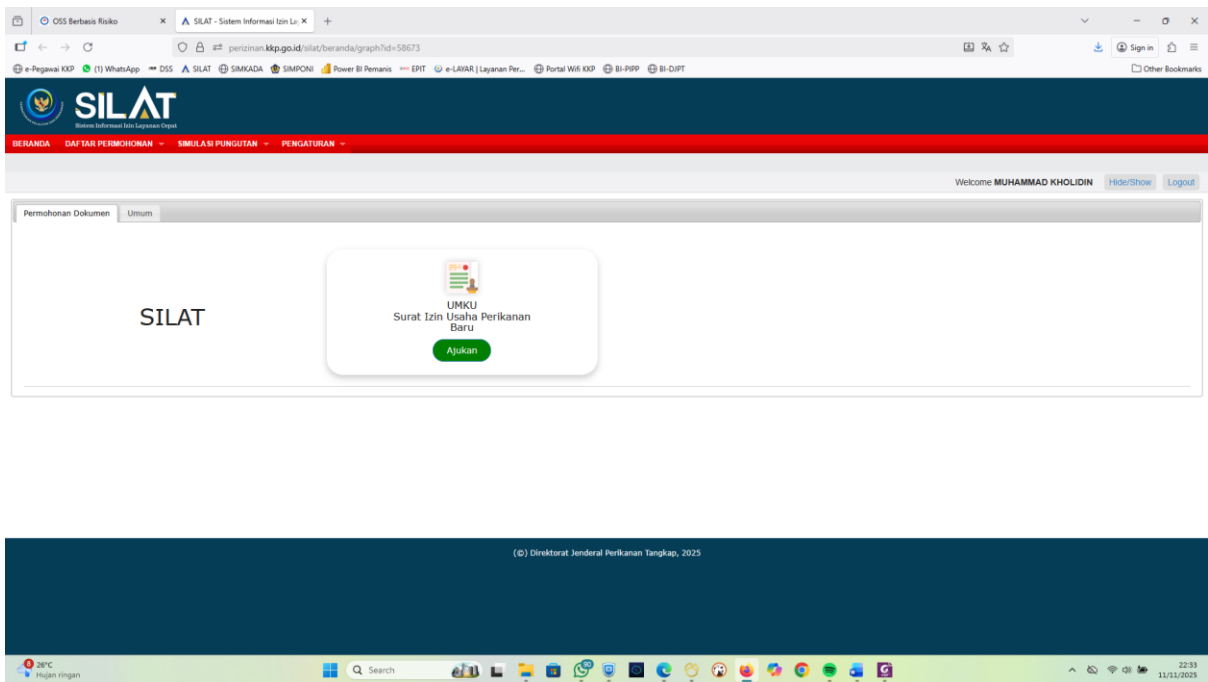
OSS Berbasis Risiko
SILAT - Sistem Informasi Izin La
perizinan.kkp.go.id/silat/beranda/graph?id=58673
Sign in
e-Pegawai KKP (1) WhatsApp DSS SILAT SIMKADA SIMPONI Power BI Pemanis EPIT e-LAYAR | Layanan Per... Portal Wifi KKP BI-PIPP BI-DJPT
Other Bookmarks

SILAT
Sistem Informasi Izin Layanan Cepat

BERANDA DAFTAR PERMOHONAN SIMULASI PUNGUTAN PENGATURAN

Welcome MUHAMMAD KHOLIDIN Hide/Show Logout

Permohonan Dokumen Umum

SILAT

UMKU
Surat Izin Usaha Perikanan Baru
Ajukan

(©) Direktorat Jenderal Perikanan Tangkap, 2025

26°C
Hujan ringan
Search
22:33
11/11/2025